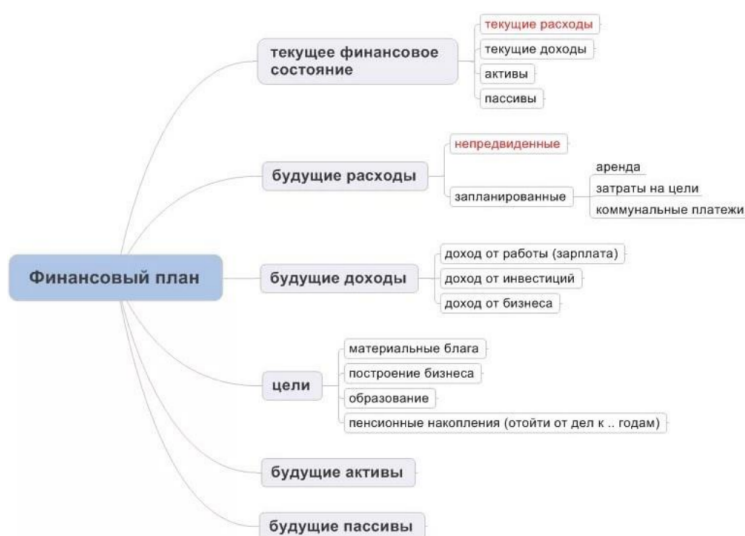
Финансовый план

текущее финансовое состояние

текущие расходы

текущие доходы

активы

пассивы

будущие расходы

непредвиденные

запланированные

аренда

затраты на цели

коммунальные платежи

будущие доходы

доход от работы (зарплата)

доход от инвестиций

доход от бизнеса

цели

материальные блага

построение бизнеса

образование

пенсионные накопления (отойти от дел к .. годам)

будущие активы

будущие пассивы